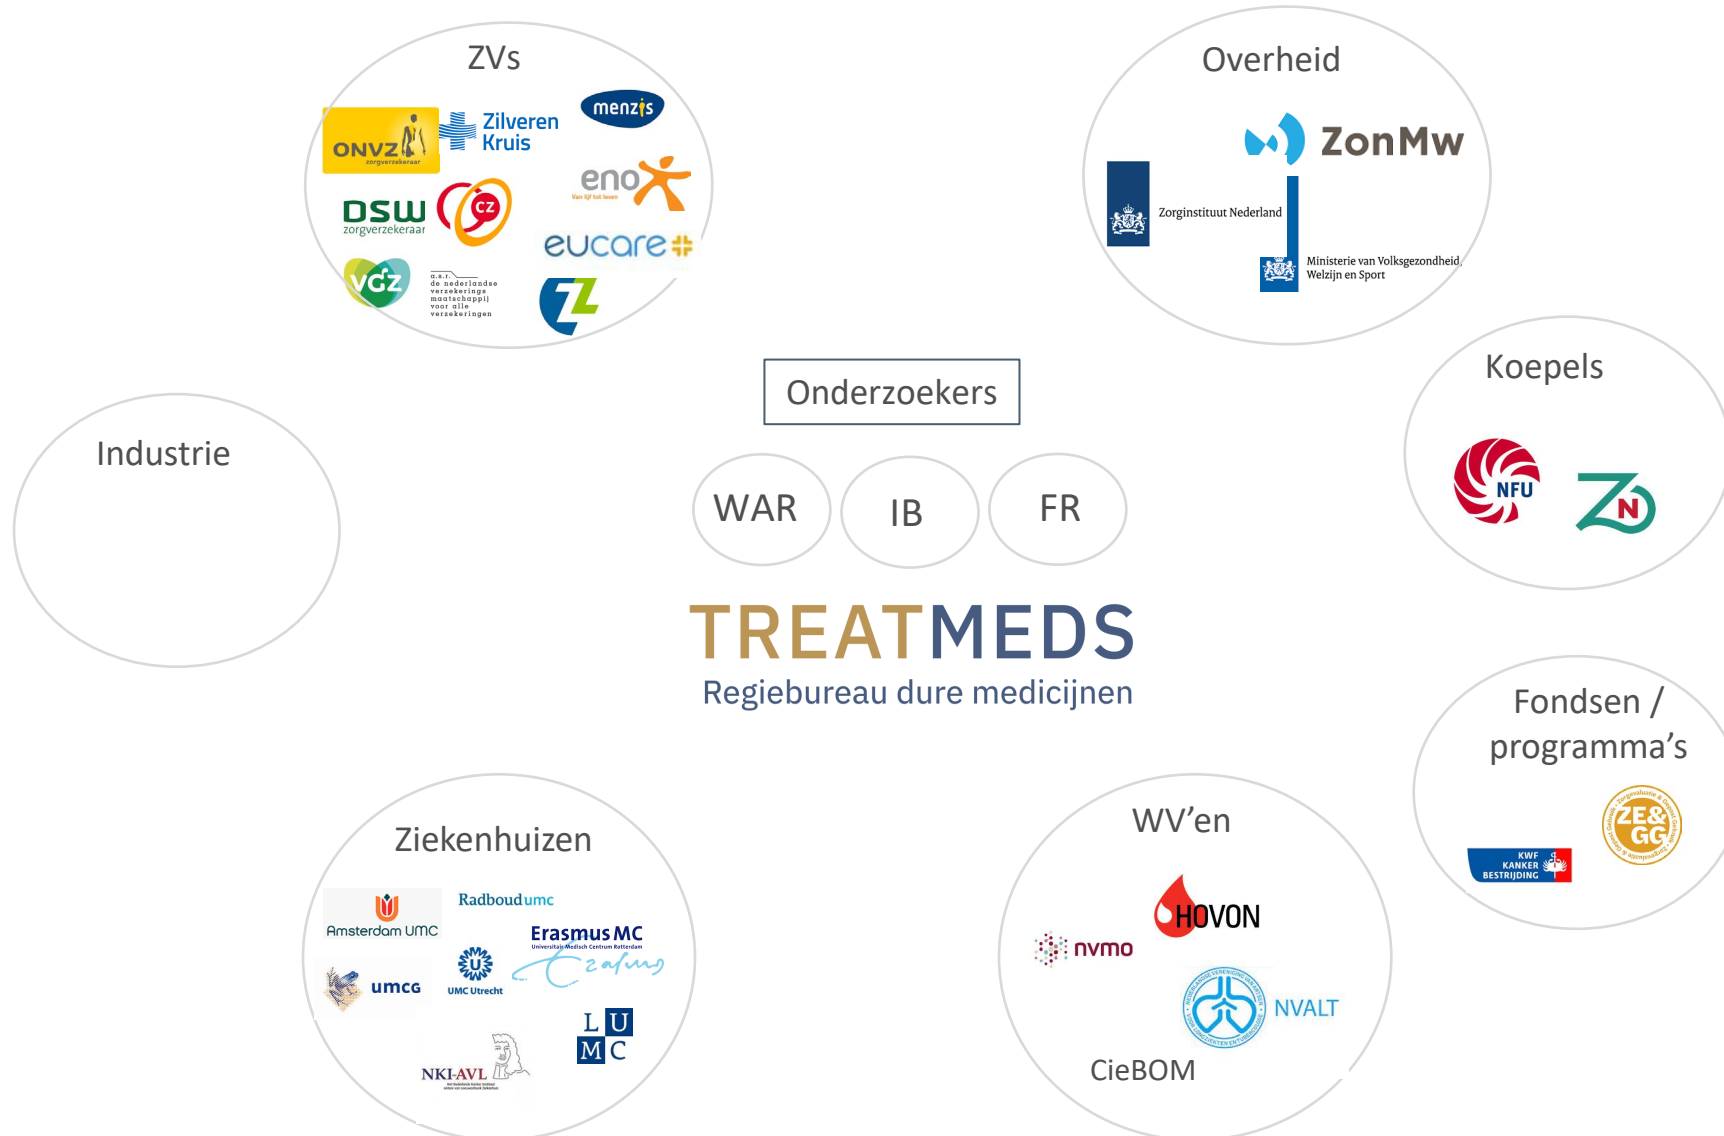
ZVs

ONVZ zorgverzekeraar

Zilveren Kruis

menzis

eno Van lijf tot leven

DSW zorgverzekeraar

CZ

eucare

VGZ

a.s.r. de nederlandse verzekerings maatschappij voor alle verzekeringen

Overheid

ZonMw

Zorginstituut Nederland

Ministerie van Volksgezondheid, Welzijn en Sport

Koepels

NFU

ZN

Onderzoekers

WAR

IB

FR

Industrie

TREATMEDS
Regiebureau dure medicijnen

Fondsen / programma's

ZE&GG

KWF KANKER BESTRIJDING

Ziekenhuizen

Amsterdam UMC

Radboudumc

Erasmus MC Universitair Medisch Centrum Rotterdam

umcg

UMC Utrecht

NKI-AVL

L U M C

WV'en

HOVON

nvmo

NVALT

CieBOM